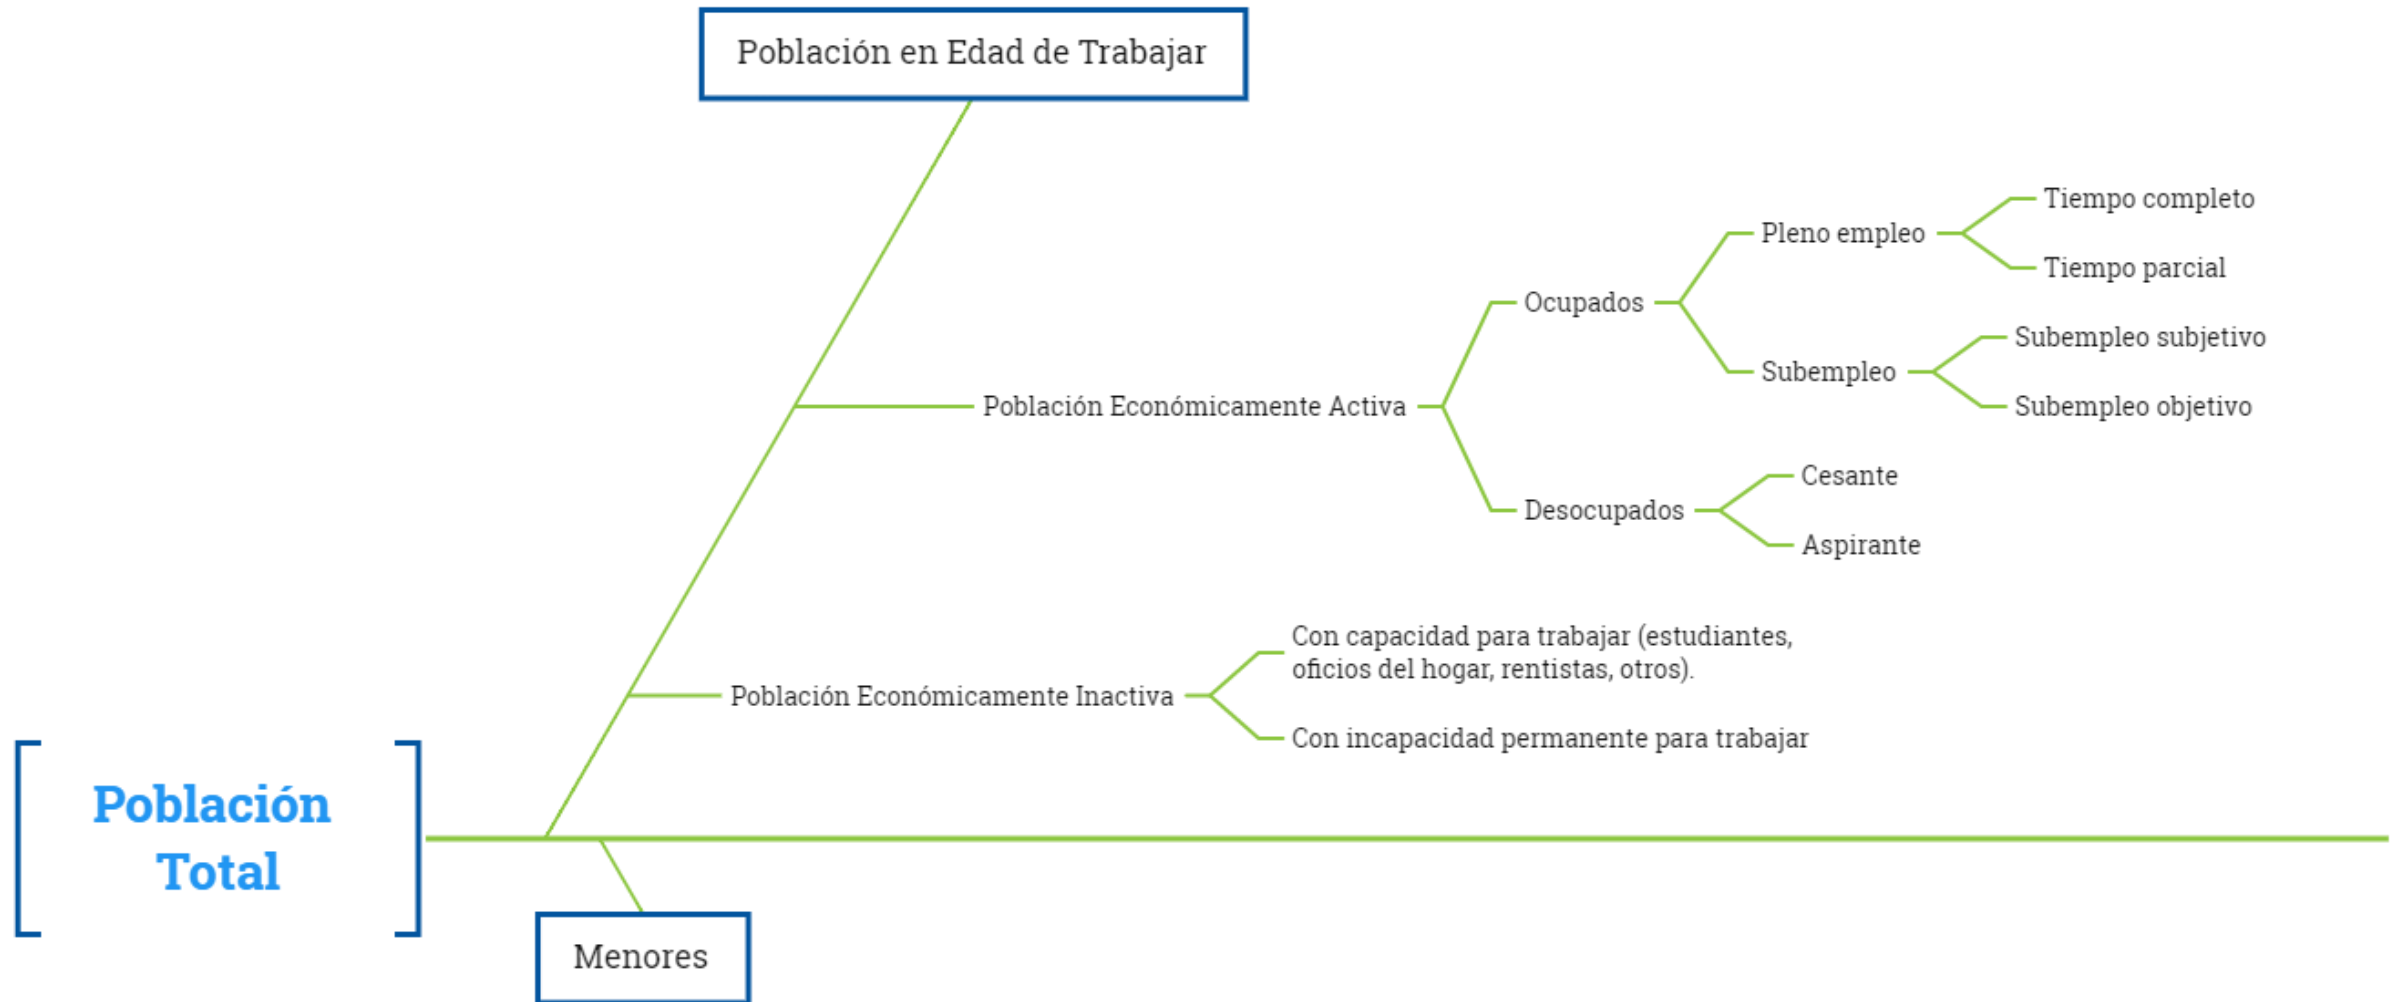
Población en Edad de Trabajar

Población Económicamente Activa

Ocupados

Pleno empleo

Tiempo completo

Tiempo parcial

Subempleo

Subempleo subjetivo

Subempleo objetivo

Desocupados

Cesante

Aspirante

Población Económicamente Inactiva

Con capacidad para trabajar (estudiantes, oficios del hogar, rentistas, otros).

Con incapacidad permanente para trabajar

Población Total

Menores